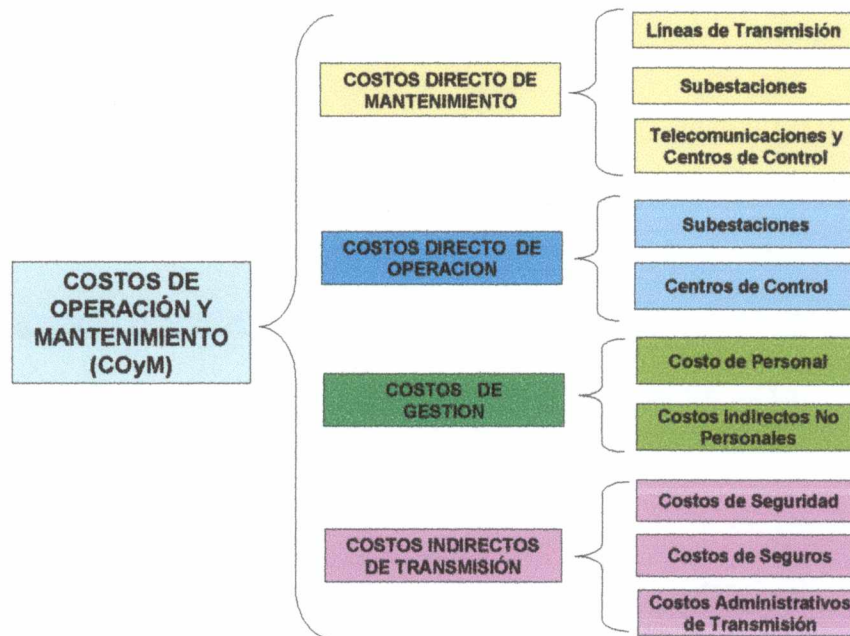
COSTOS DE OPERACIÓN Y MANTENIMIENTO (COyM)

COSTOS DIRECTO DE MANTENIMIENTO

Líneas de Transmisión

Subestaciones

Telecomunicaciones y Centros de Control

COSTOS DIRECTO DE OPERACION

Subestaciones

Centros de Control

COSTOS DE GESTION

Costo de Personal

Costos Indirectos No Personales

COSTOS INDIRECTOS DE TRANSMISIÓN

Costos de Seguridad

Costos de Seguros

Costos Administrativos de Transmisión